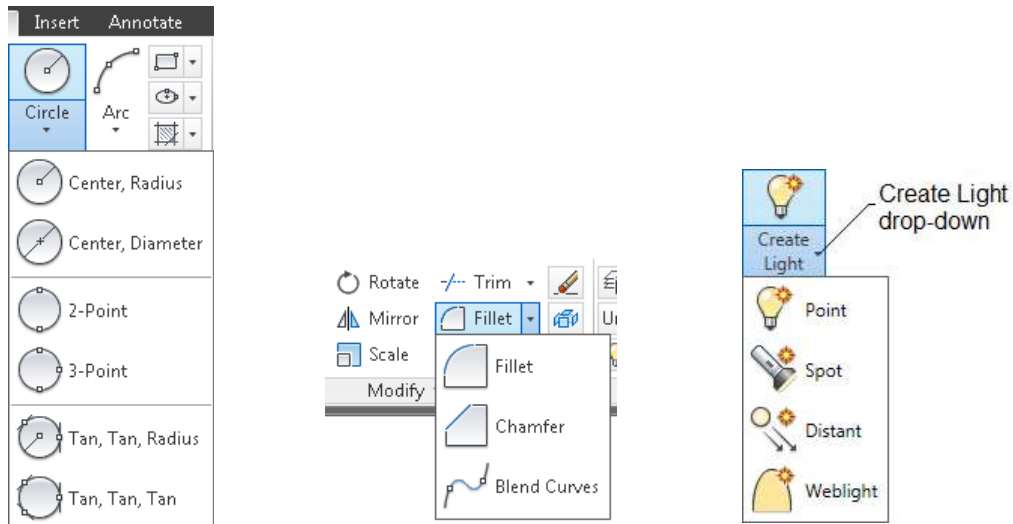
Insert Annotate

Circle

Arc

Center, Radius

Center, Diameter

2-Point

3-Point

Tan, Tan, Radius

Tan, Tan, Tan

Rotate

Trim

Mirror

Fillet

Scale

Modify

Fillet

Chamfer

Blend Curves

Create Light

Create Light drop-down

Point

Spot

Distant

Weblight